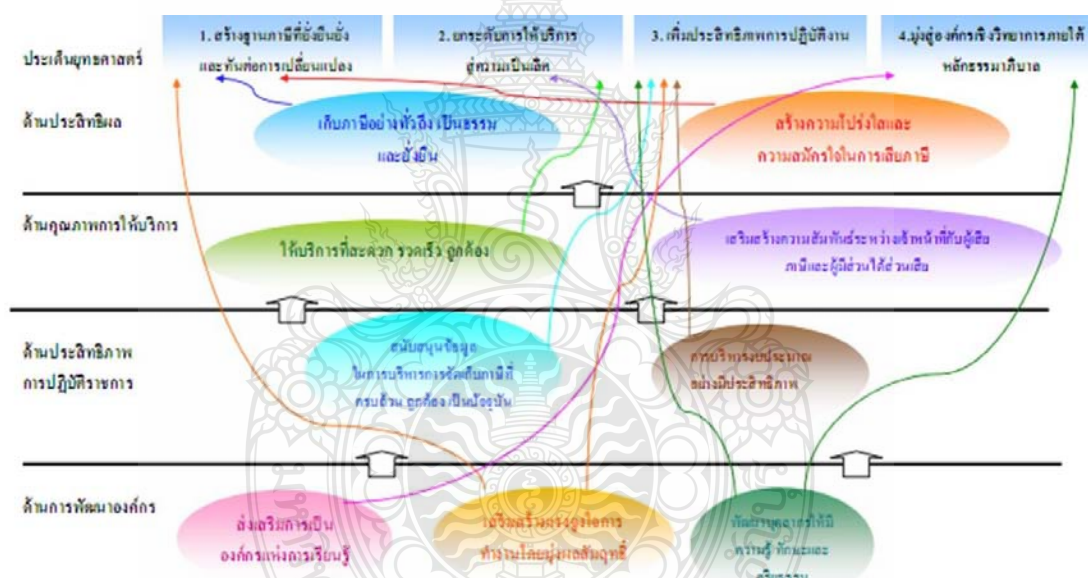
ประเด็นยุทธศาสตร์

1. สร้างฐานภาษีที่ยั่งยืนยั่ง และทันต่อการเปลี่ยนแปลง

2. ยกระดับการให้บริการสู่ความเป็นเลิศ

3. เพิ่มประสิทธิภาพการปฏิบัติงาน

4.มุ่งสู่องค์กรเชิงวิชาการภายใต้หลักธรรมาภิบาล

ด้านประสิทธิผล

เก็บภาษีอย่างทั่วถึง เป็นธรรม และยั่งยืน

สร้างความโปร่งใสและความสมัครใจในการเสียภาษี

ด้านคุณภาพการให้บริการ

ให้บริการที่สะดวก รวดเร็ว ถูกต้อง

เสริมสร้างความสัมพันธ์ระหว่างเจ้าหน้าที่กับผู้เสียภาษีและผู้มีส่วนได้ส่วนเสีย

ด้านประสิทธิภาพการปฏิบัติราชการ

สนับสนุนข้อมูลในการบริหารการจัดเก็บภาษีที่ครบถ้วน ถูกต้อง เป็นปัจจุบัน

การบริหารงบประมาณอย่างมีประสิทธิภาพ

ด้านการพัฒนาองค์กร

ส่งเสริมการเป็นองค์กรแห่งการเรียนรู้

เสริมสร้างวัฒนธรรมการทำงานโดยมุ่งผลสัมฤทธิ์

พัฒนาบุคลากรให้มีความรู้ ทักษะและ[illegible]